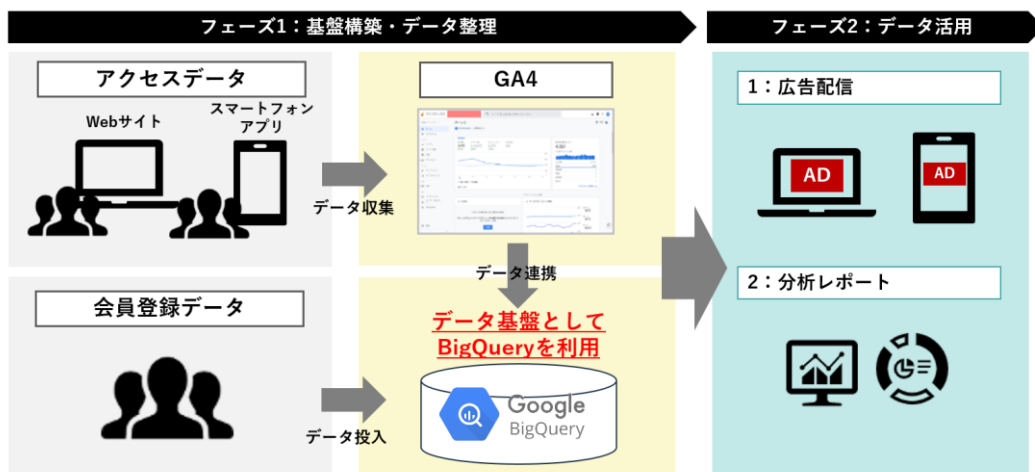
フェーズ1：基盤構築・データ整理

フェーズ2：データ活用

アクセスデータ

Webサイト

スマートフォンアプリ

データ収集

GA4

データ連携

会員登録データ

データ投入

データ基盤として
BigQueryを利用

Google
BigQuery

1：広告配信

AD

AD

2：分析レポート